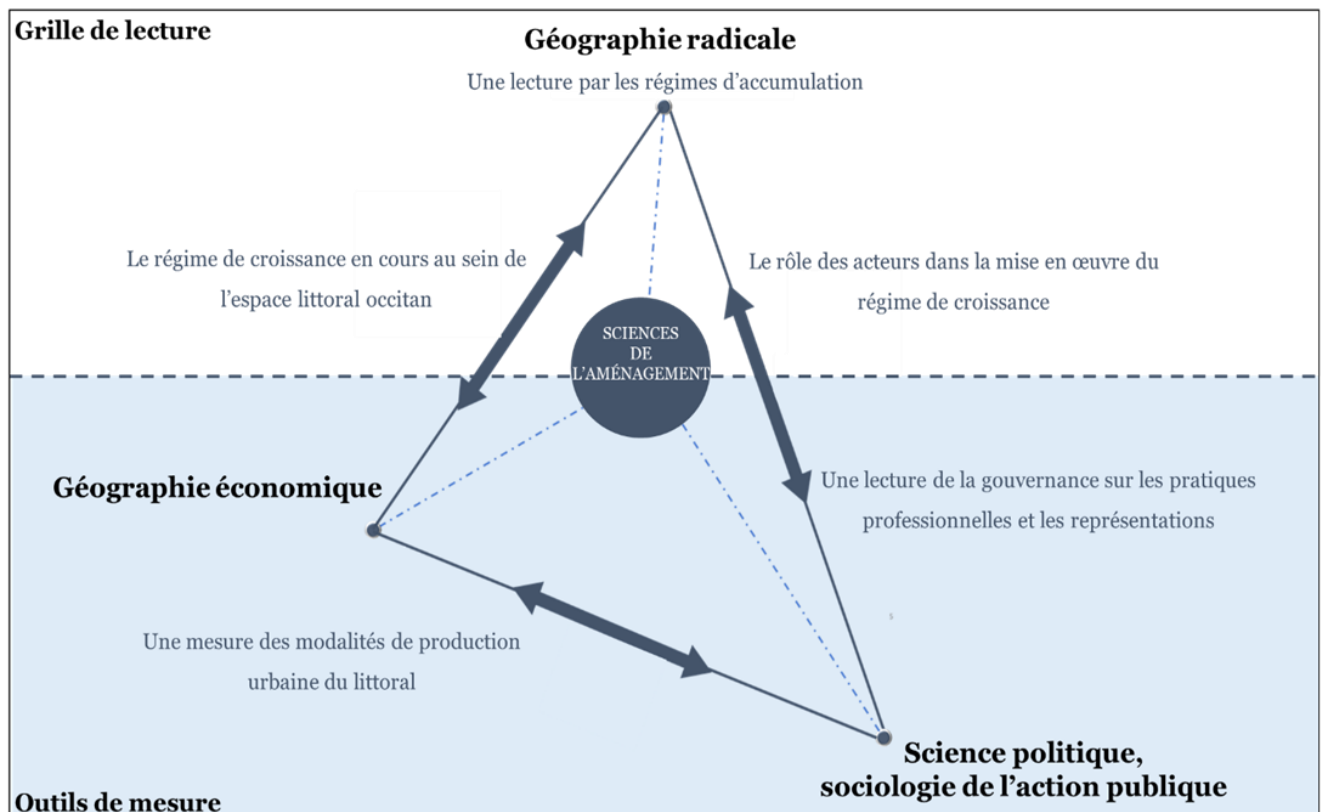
Grille de lecture

Géographie radicale

Une lecture par les régimes d'accumulation

Le régime de croissance en cours au sein de l'espace littoral occitan

Le rôle des acteurs dans la mise en œuvre du régime de croissance

SCIENCES DE L'AMÉNAGEMENT

Géographie économique

Une lecture de la gouvernance sur les pratiques professionnelles et les représentations

Une mesure des modalités de production urbaine du littoral

Science politique, sociologie de l'action publique

Outils de mesure